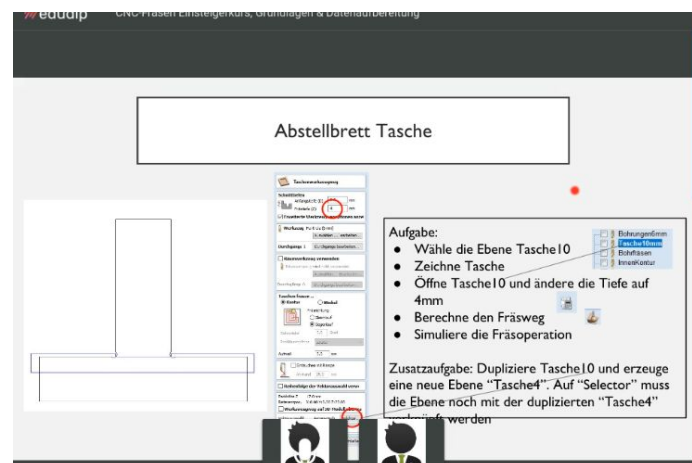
edudip CNC-Fräsen Einsteigerkurs, Grundlagen & Datenaufbereitung

Abstellbrett Tasche

Taschenwerkzeugweg

Schnitttiefen

Werkzeug

Aufgabe:
- Wähle die Ebene Tasche10
- Zeichne Tasche
- Öffne Tasche10 und ändere die Tiefe auf 4mm
- Berechne den Fräsweg
- Simuliere die Fräsoperation

Bohrungen6mm
Tasche10mm
Bohrfläsen
InnenKontur

Zusatzaufgabe: Dupliziere Tasche10 und erzeuge eine neue Ebene "Tasche4". Auf "Selector" muss die Ebene noch mit der duplizierten "Tasche4" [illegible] werden